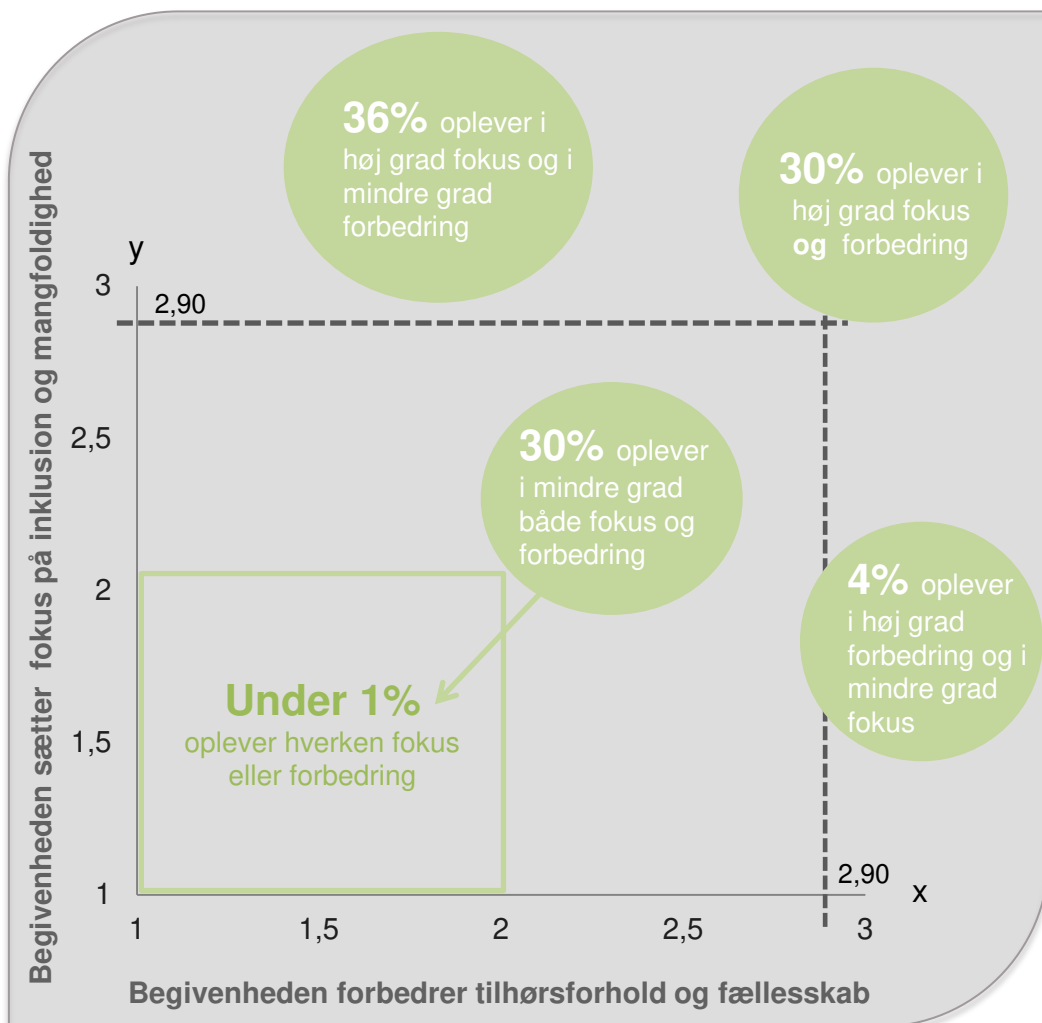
36% oplever i høj grad fokus og i mindre grad forbedring

30% oplever i høj grad fokus og forbedring

y

3

2,90

2,5

30% oplever i mindre grad både fokus og forbedring

2

4% oplever i høj grad forbedring og i mindre grad fokus

Under 1% oplever hverken fokus eller forbedring

1,5

1

2,90

x

1

1,5

2

2,5

3

Begivenheden sætter fokus på inklusion og mangfoldighed

Begivenheden forbedrer tilhørsforhold og fællesskab